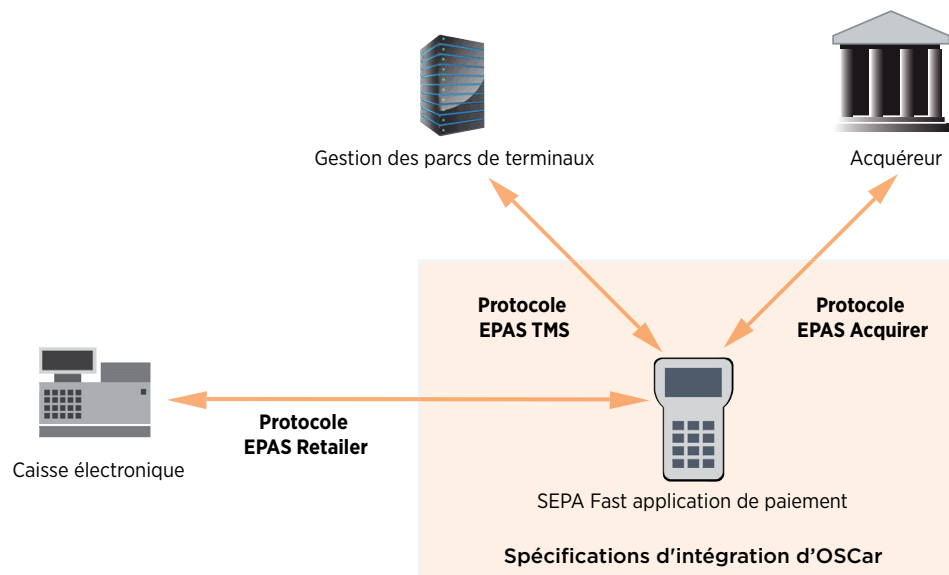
Gestion des parcs de terminaux

Acquéreur

Protocole
EPAS TMS

Protocole
EPAS Acquirer

Protocole
EPAS Retailer

Caisse électronique

SEPA Fast application de paiement

Spécifications d'intégration d'OSCar